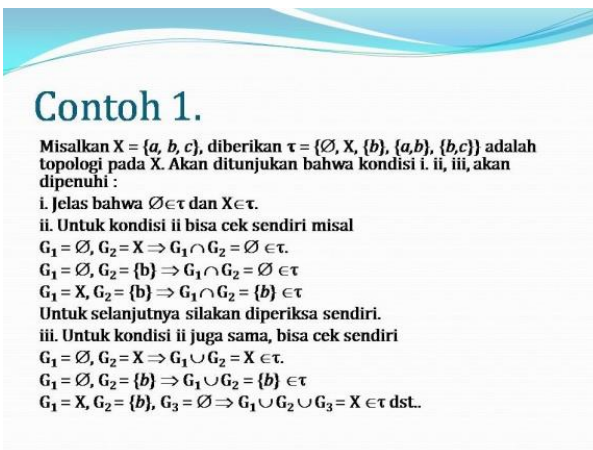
Contoh 1.

Misalkan $X = \{a, b, c\}$, diberikan $\tau = \{\varnothing, X, \{b\}, \{a,b\}, \{b,c\}\}$ adalah topologi pada X. Akan ditunjukan bahwa kondisi i. ii, iii, akan dipenuhi :

i. Jelas bahwa $\varnothing \in \tau$ dan $X \in \tau$.

ii. Untuk kondisi ii bisa cek sendiri misal

$G_1 = \varnothing, G_2 = X \Rightarrow G_1 \cap G_2 = \varnothing \in \tau.$

$G_1 = \varnothing, G_2 = \{b\} \Rightarrow G_1 \cap G_2 = \varnothing \in \tau$

$G_1 = X, G_2 = \{b\} \Rightarrow G_1 \cap G_2 = \{b\} \in \tau$

Untuk selanjutnya silakan diperiksa sendiri.

iii. Untuk kondisi ii juga sama, bisa cek sendiri

$G_1 = \varnothing, G_2 = X \Rightarrow G_1 \cup G_2 = X \in \tau.$

$G_1 = \varnothing, G_2 = \{b\} \Rightarrow G_1 \cup G_2 = \{b\} \in \tau$

$G_1 = X, G_2 = \{b\}, G_3 = \varnothing \Rightarrow G_1 \cup G_2 \cup G_3 = X \in \tau$ dst..